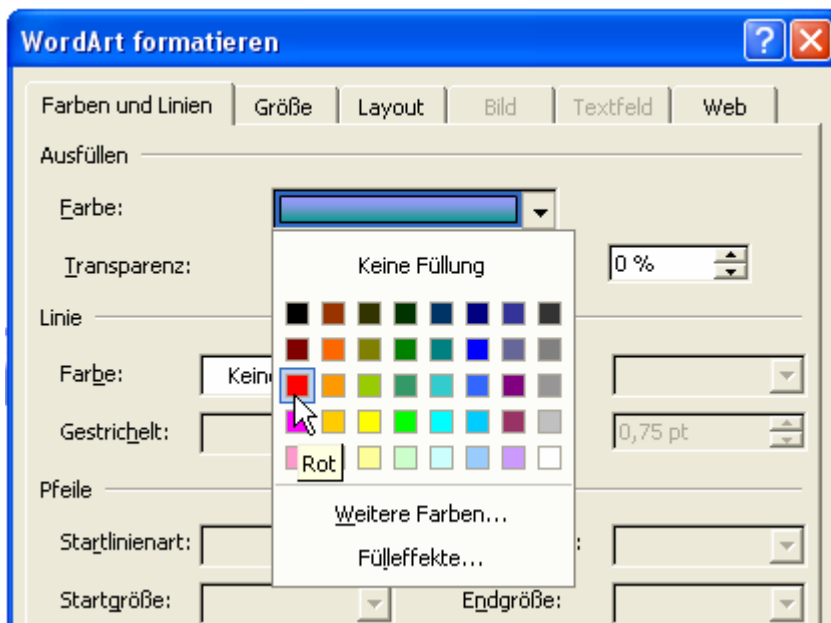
WordArt formatieren

Farben und Linien | Größe | Layout | Bild | Textfeld | Web

Ausfüllen

Farbe:

Transparenz:

0 %

Keine Füllung

Linie

Farbe:

Keine

Gestrichelt:

0,75 pt

Rot

Pfeile

Weitere Farben...

Fülleffekte...

Startlinienart:

Startgröße:

Endgröße: